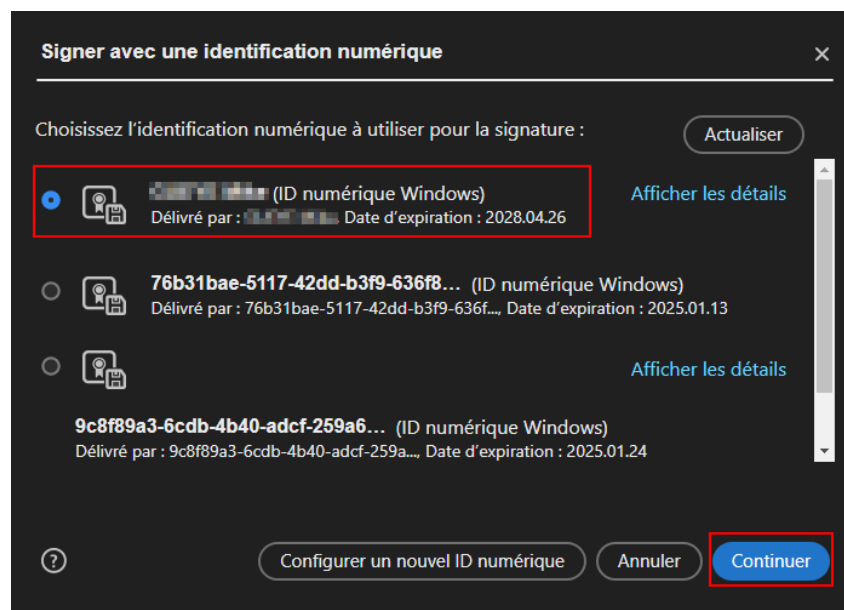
Signer avec une identification numérique

×

Choisissez l'identification numérique à utiliser pour la signature :

Actualiser

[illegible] (ID numérique Windows)
Délivré par : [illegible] Date d'expiration : 2028.04.26

Afficher les détails

76b31bae-5117-42dd-b3f9-636f8... (ID numérique Windows)
Délivré par : 76b31bae-5117-42dd-b3f9-636f..., Date d'expiration : 2025.01.13

Afficher les détails

9c8f89a3-6cdb-4b40-adcf-259a6... (ID numérique Windows)
Délivré par : 9c8f89a3-6cdb-4b40-adcf-259a..., Date d'expiration : 2025.01.24

?

Configurer un nouvel ID numérique

Annuler

Continuer